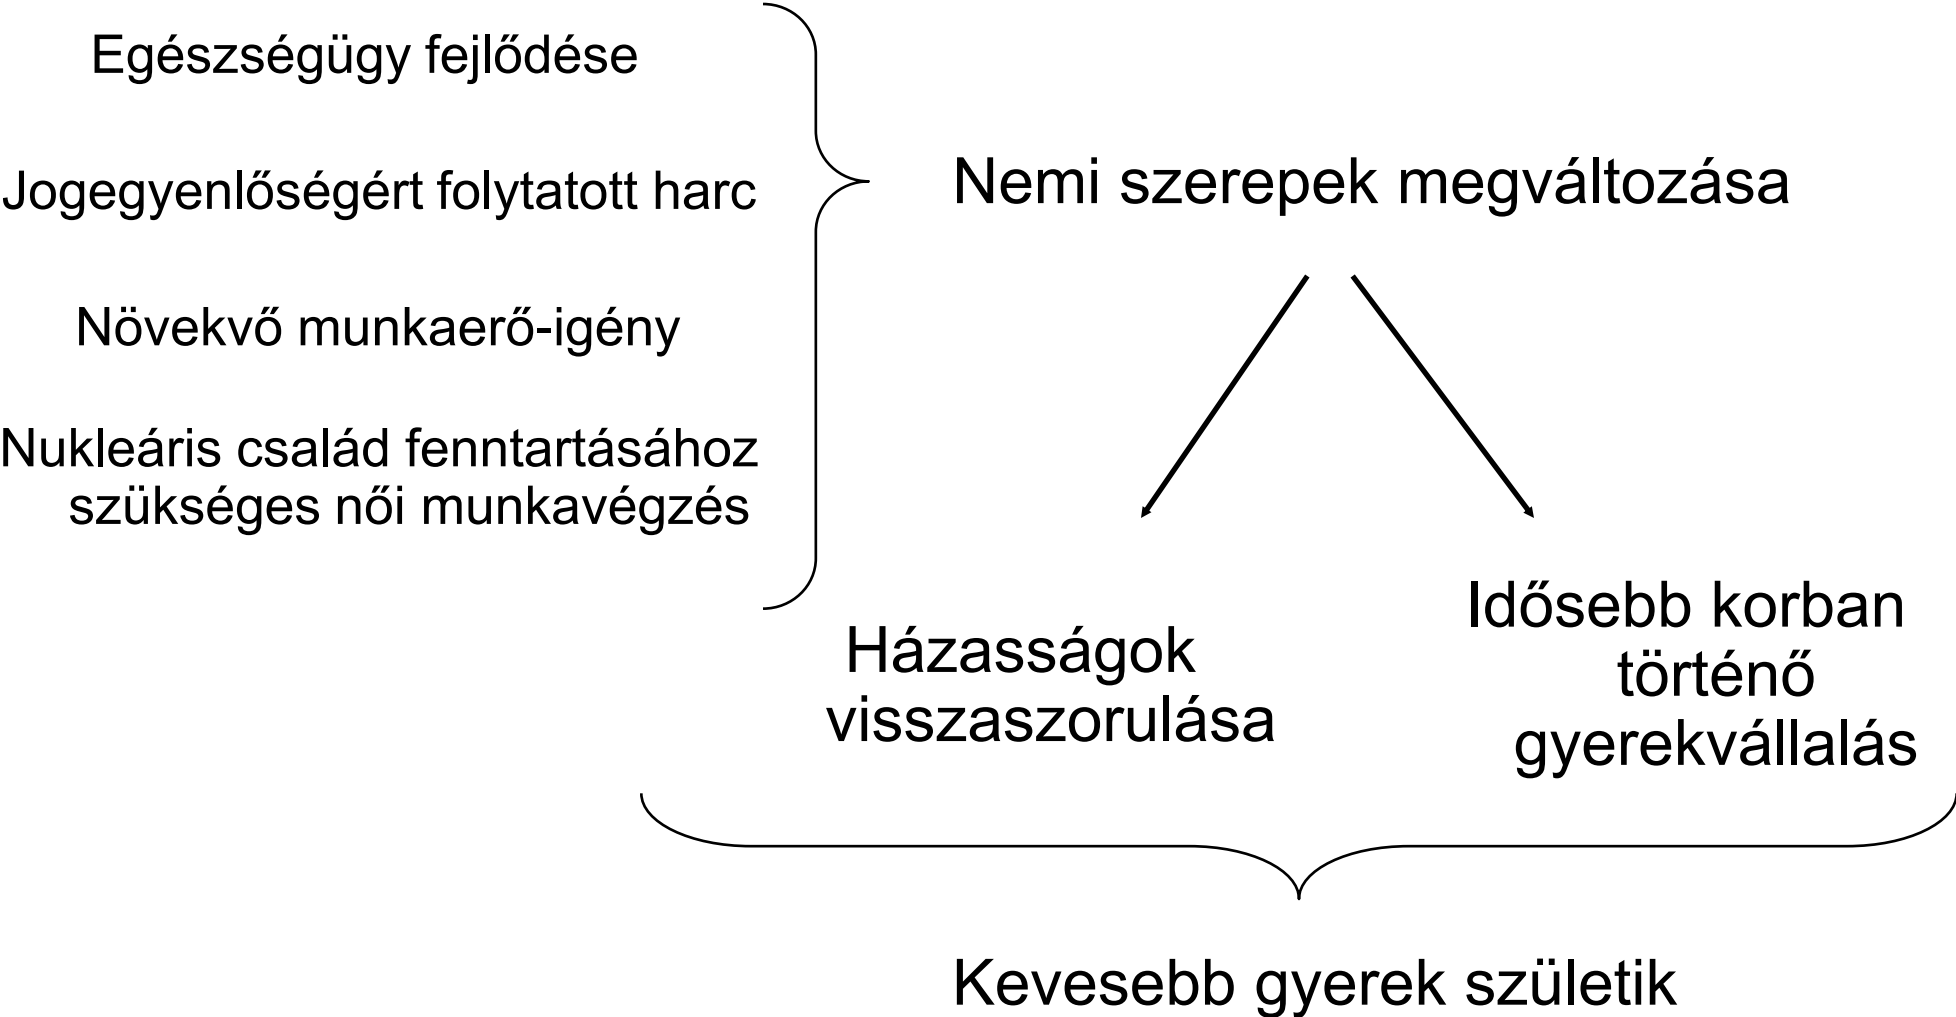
Egészségügy fejlődése

Jogegyenlőségért folytatott harc

Növekvő munkaerő-igény

Nukleáris család fenntartásához szükséges női munkavégzés

Nemi szerepek megváltozása

Házasságok visszaszorulása

Idősebb korban történő gyerekvállalás

Kevesebb gyerek születik